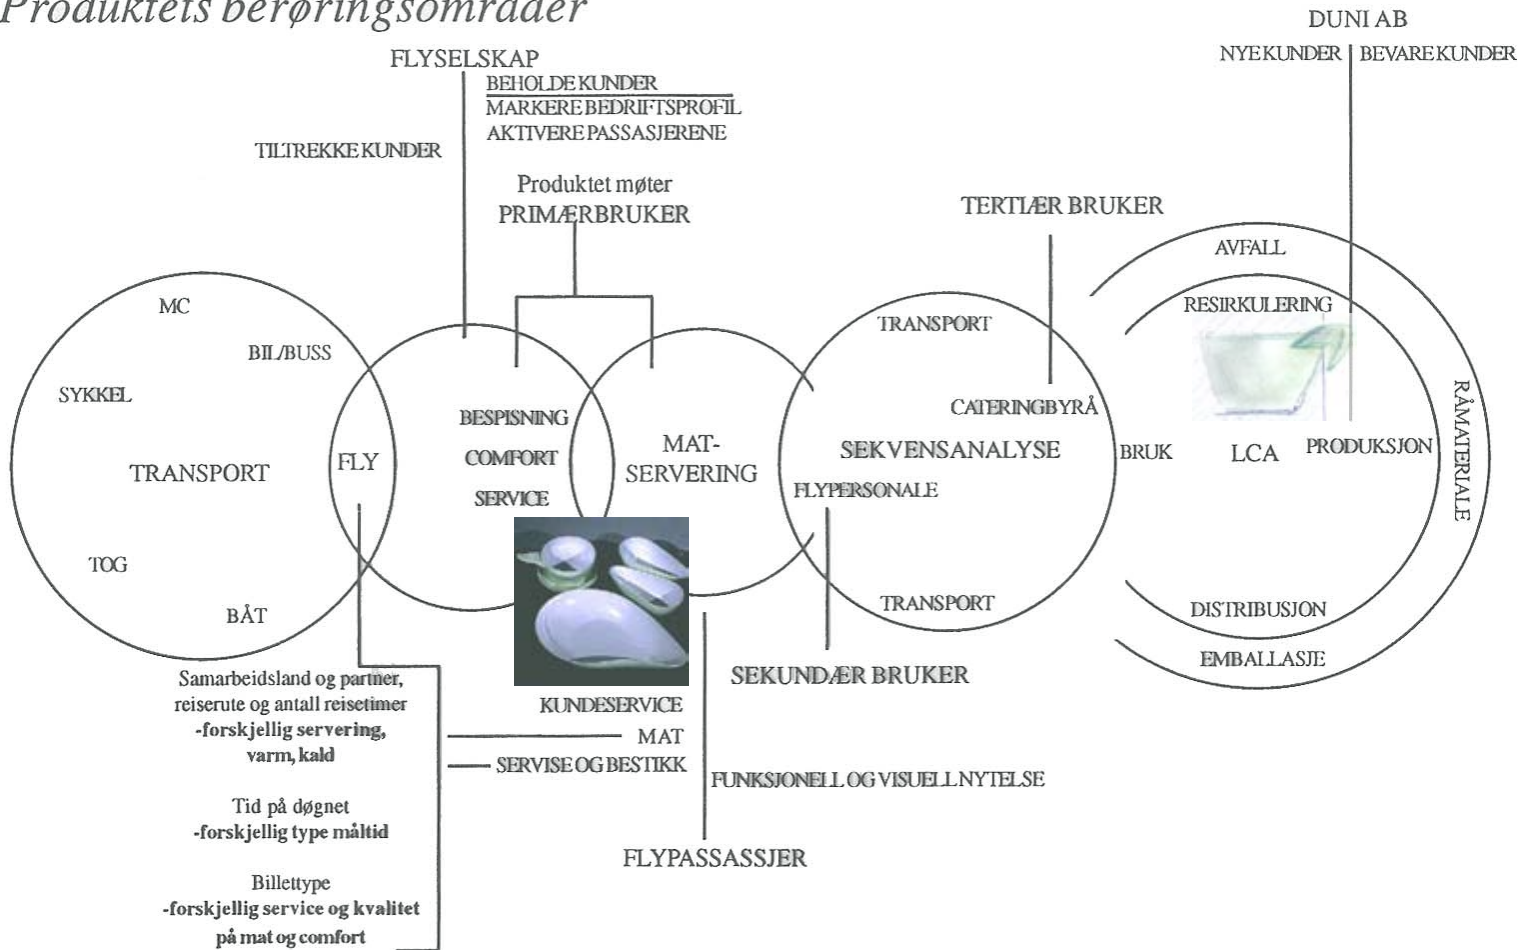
Produktets berøringsområder

DUNI AB
NYE KUNDER | BEVARE KUNDER

FLYSELSKAP
BEHOLDE KUNDER
MARKERE BEDRIFTSPROFIL
AKTIVERE PASSASJERENE
TILTREKKE KUNDER

Produktet møter
PRIMÆRBRUKER

TERTIÆR BRUKER

AVFALL
RESIRKULERING

MC
BIL/BUSS
SYKKEL
TRANSPORT
TOG
BÅT

FLY

BESPISNING
COMFORT
SERVICE

MAT-
SERVERING

TRANSPORT
CATERINGBYRÅ
SEKVENSANALYSE
FLYPERSONALE
TRANSPORT

BRUK
LCA
PRODUKSJON
RÅMATERIALE
DISTRIBUSJON
EMBALLASJE

SEKUNDÆR BRUKER

Samarbeidsland og partner, reiserute og antall reisetimer
-forskjellig servering, varm, kald

Tid på døgnet
-forskjellig type måltid

Billettype
-forskjellig service og kvalitet på mat og comfort

KUNDESERVICE
MAT
SERVISE OG BESTIKK
FUNKSJONELL OG VISUELL NYTELSE

FLYPASSASSJER